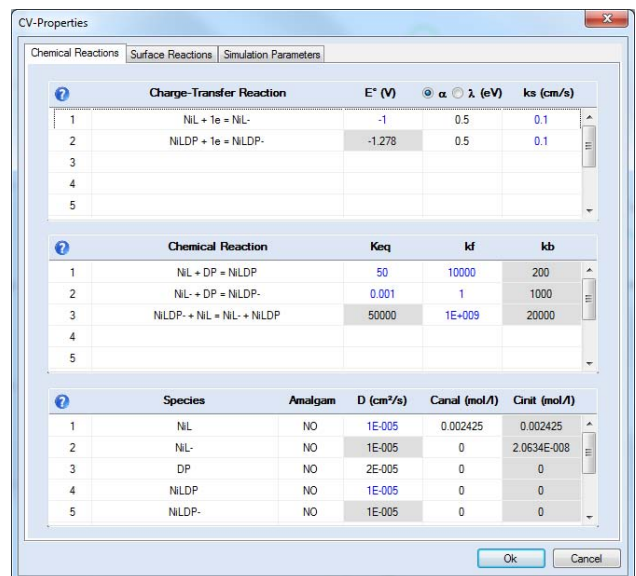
CV-Properties

Chemical Reactions | Surface Reactions | Simulation Parameters

| | Charge-Transfer Reaction | E° (V) | α λ (eV) | ks (cm/s) |
|---|---|---|---|---|
| 1 | NiL + 1e = NiL- | -1 | 0.5 | 0.1 |
| 2 | NiLDP + 1e = NiLDP- | -1.278 | 0.5 | 0.1 |
| 3 | | | | |
| 4 | | | | |
| 5 | | | | |

| | Chemical Reaction | Keq | kf | kb |
|---|---|---|---|---|
| 1 | NiL + DP = NiLDP | 50 | 10000 | 200 |
| 2 | NiL- + DP = NiLDP- | 0.001 | 1 | 1000 |
| 3 | NiLDP- + NiL = NiL- + NiLDP | 50000 | 1E+009 | 20000 |
| 4 | | | | |
| 5 | | | | |

| | Species | Amalgam | D (cm²/s) | Canal (mol/l) | Cinit (mol/l) |
|---|---|---|---|---|---|
| 1 | NiL | NO | 1E-005 | 0.002425 | 0.002425 |
| 2 | NiL- | NO | 1E-005 | 0 | 2.0634E-008 |
| 3 | DP | NO | 2E-005 | 0 | 0 |
| 4 | NiLDP | NO | 1E-005 | 0 | 0 |
| 5 | NiLDP- | NO | 1E-005 | 0 | 0 |

Ok | Cancel